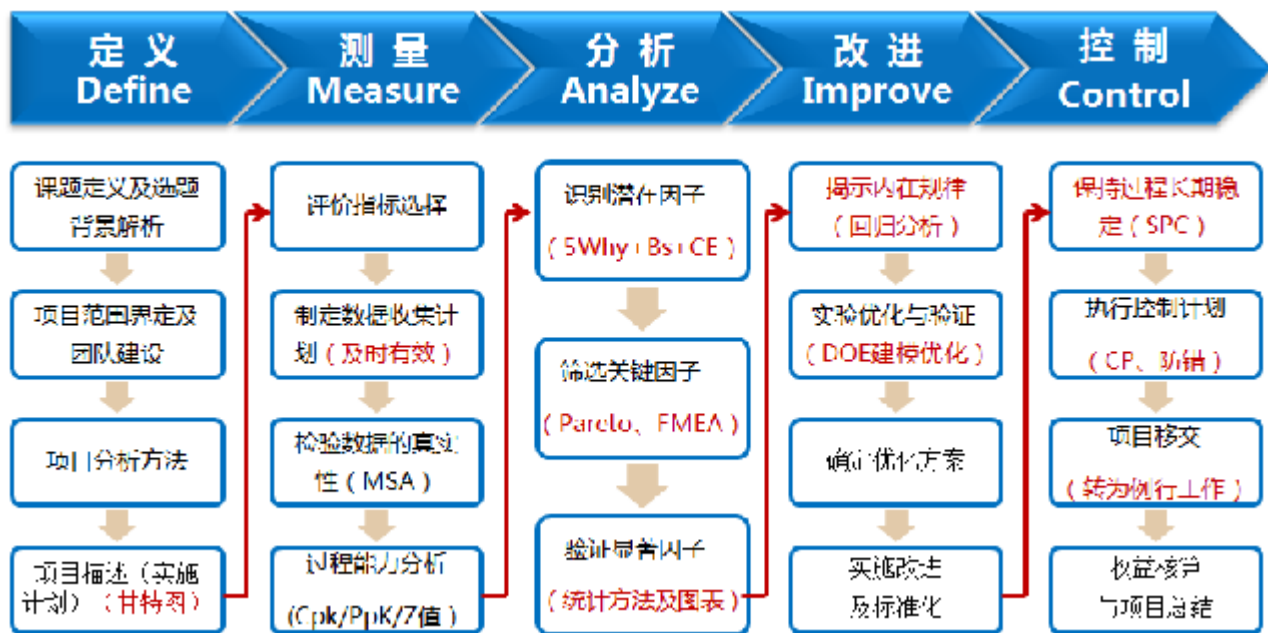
定义 Define

测量 Measure

分析 Analyze

改进 Improve

控制 Control

课题定义及选题背景解析

项目范围界定及团队建设

项目分析方法

项目描述（实施计划）（甘特图）

评价指标选择

制定数据收集计划（及时有效）

检验数据的真实性（MSA）

过程能力分析（Cpk/PpK/Z值）

识别潜在因子（5Why+Bs+CE）

筛选关键因子（Pareto、FMEA）

验证显著因子（统计方法及图表）

揭示内在规律（回归分析）

实验优化与验证（DOE建模优化）

确定优化方案

实施改进及标准化

保持过程长期稳定（SPC）

执行控制计划（CP、防错）

项目移交（转为例行工作）

收益核算与项目总结